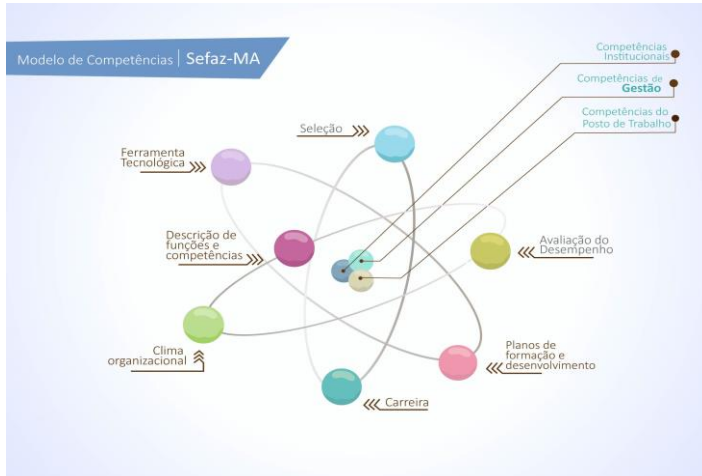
Modelo de Competências | Sefaz-MA

Competências Institucionais

Competências de Gestão

Competências do Posto de Trabalho

Seleção

Ferramenta Tecnológica

Descrição de funções e competências

Avaliação do Desempenho

Clima organizacional

Planos de formação e desenvolvimento

Carreira